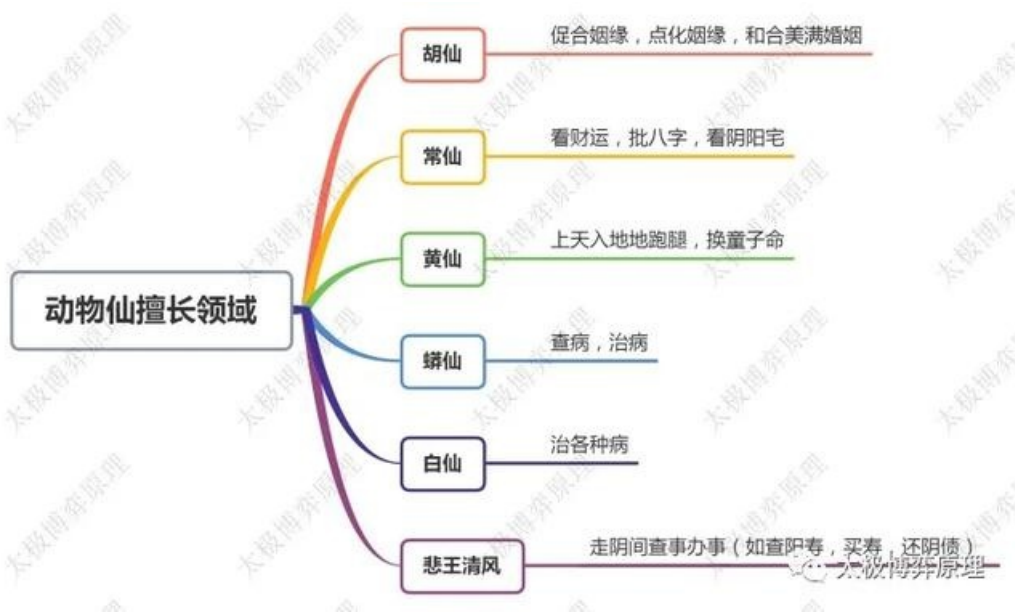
动物仙擅长领域

胡仙
促合姻缘，点化姻缘，和合美满婚姻

常仙
看财运，批八字，看阴阳宅

黄仙
上天入地地跑腿，换童子命

蟒仙
查病，治病

白仙
治各种病

悲王清风
走阴间查事办事（如查阳寿，买寿，还阴债）

太极博弈原理